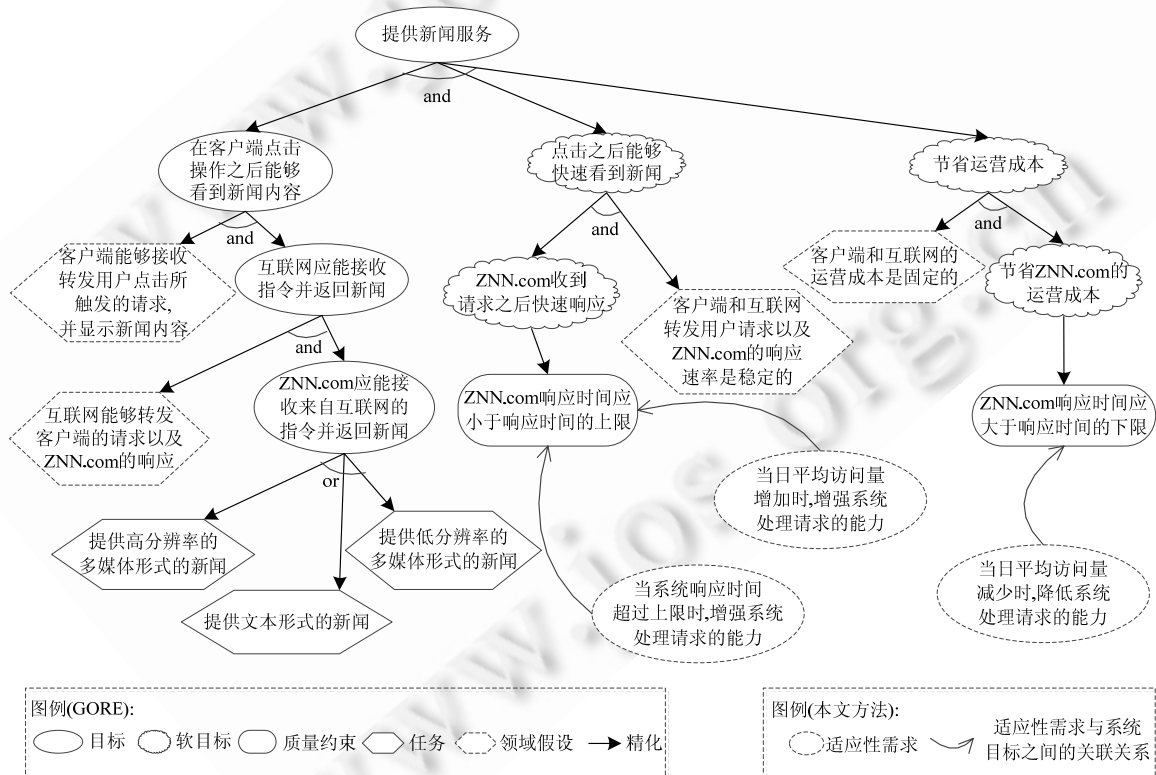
提供新闻服务

and

在客户端点击操作之后能够看到新闻内容

点击之后能够快速看到新闻

节省运营成本

and

客户端能够接收转发用户点击所触发的请求,并显示新闻内容

互联网应能接收指令并返回新闻

and

ZNN.com收到请求之后快速响应

客户端和互联网转发用户请求以及ZNN.com的响应速率是稳定的

and

客户端和互联网的运营成本是固定的

节省ZNN.com的运营成本

and

互联网能够转发客户端的请求以及ZNN.com的响应

ZNN.com应能接收来自互联网的指令并返回新闻

ZNN.com响应时间应小于响应时间的上限

ZNN.com响应时间应大于响应时间的下限

当日平均访问量增加时,增强系统处理请求的能力

or

提供高分辨率的多媒体形式的新闻

提供低分辨率的多媒体形式的新闻

提供文本形式的新闻

当系统响应时间超过上限时,增强系统处理请求的能力

当日平均访问量减少时,降低系统处理请求的能力

图例(GORE):
目标 软目标 质量约束 任务 领域假设 精化

图例(本文方法):
适应性需求 适应性需求与系统目标之间的关联关系